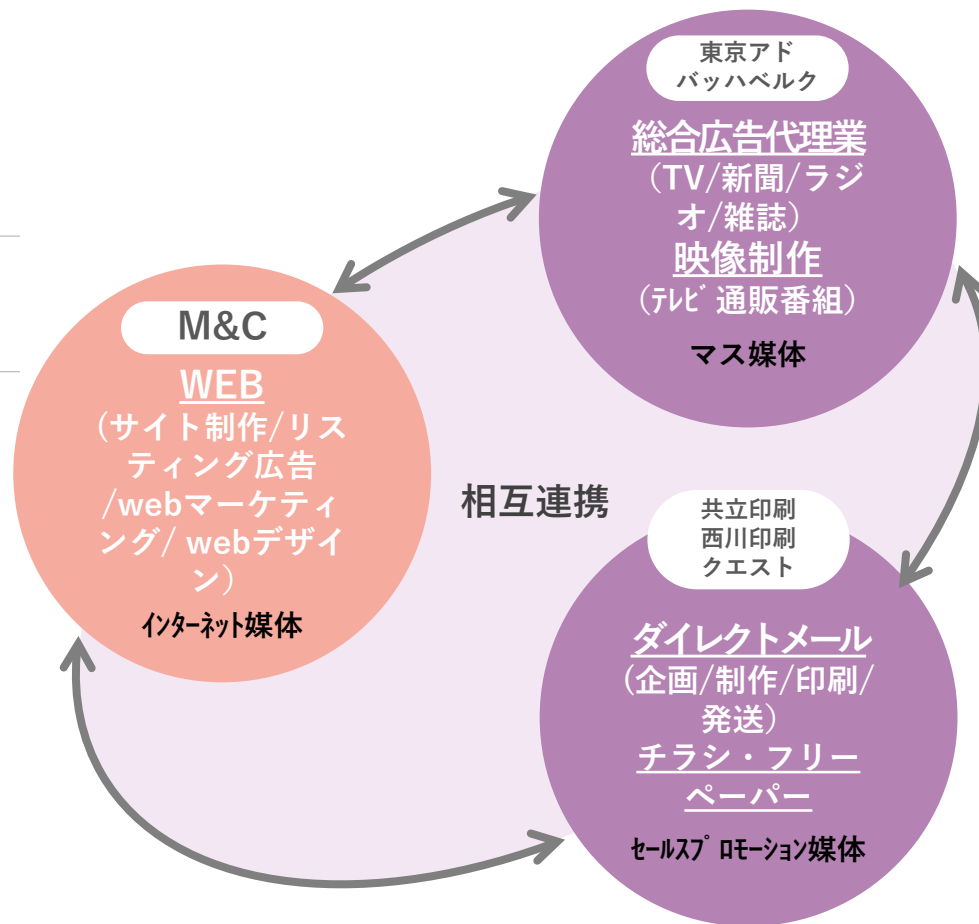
東京アド
バッハベルク

総合広告代理業
（TV/新聞/ラジオ/雑誌）
映像制作
（ﾃﾚﾋﾞ 通販番組）

マス媒体

M&C

WEB
（サイト制作/リスティング広告/webマーケティング/ webデザイン）

ｲﾝﾀｰﾈｯﾄ媒体

相互連携

共立印刷
西川印刷
クエスト

ダイレクトメール
（企画/制作/印刷/発送）
チラシ・フリーペーパー

ｾｰﾙｽﾌﾟﾛﾓｰｼｮﾝ媒体